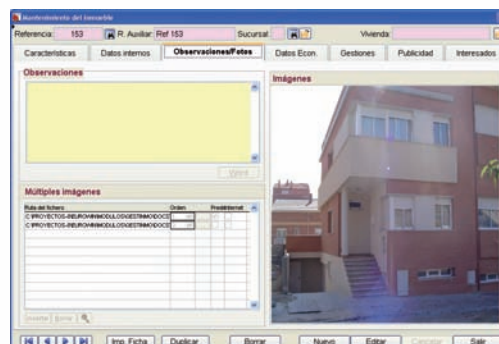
Mantenimiento del inmueble

Referencia: 153 R. Auxiliar: Ref 153 Sucursal: Vivienda:

Características | Datos internos | Observaciones/Fotos | Datos Econ. | Gestiones | Publicidad | Interesados

Observaciones

Imágenes

Múltiples imágenes

| Ruta del fichero | Orden | Predet. | Internet |
|---|---|---|---|
| C:\PROYECTOS-INEUROH\INMODULOS\GESTINMO\DOCS | | | |
| C:\PROYECTOS-INEUROH\INMODULOS\GESTINMO\DOCS | | | |

Insertar | Borrar

Imp. Ficha | Duplicar | Borrar | Nuevo | Editar | Cancelar | Salir